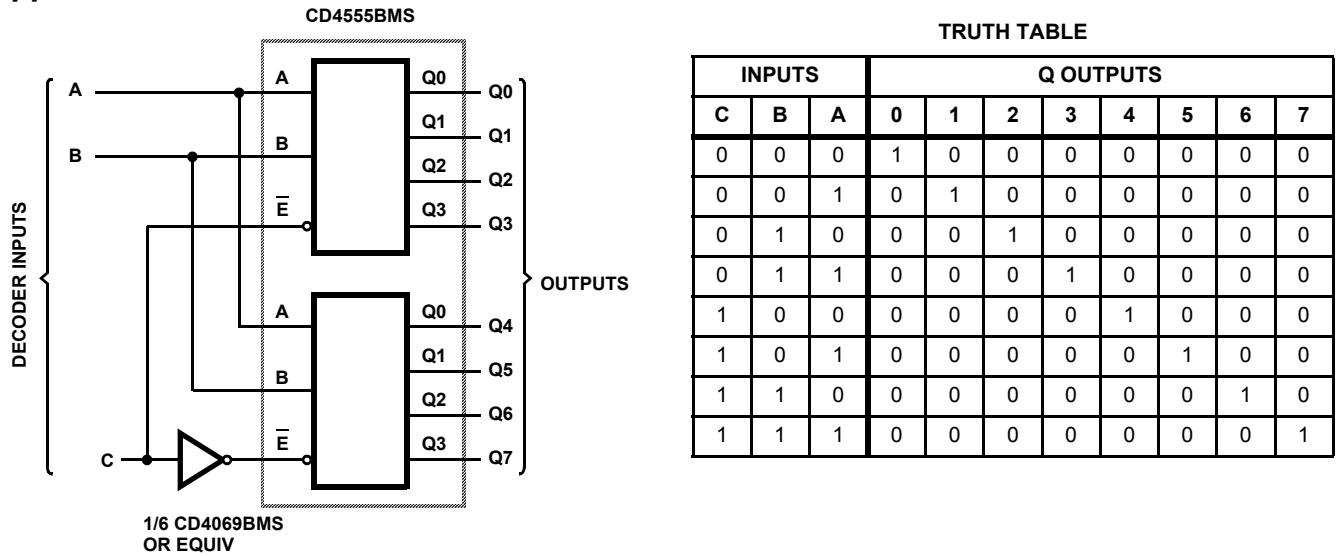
CD4555BMS

DECODER INPUTS

A

B

C

A

B

$\overline{E}$

Q0

Q1

Q2

Q3

A

B

$\overline{E}$

Q0

Q1

Q2

Q3

Q0

Q1

Q2

Q3

Q4

Q5

Q6

Q7

OUTPUTS

1/6 CD4069BMS OR EQUIV

TRUTH TABLE

| INPUTS | | | Q OUTPUTS | | | | | | | |
|---|---|---|---|---|---|---|---|---|---|---|
| C | B | A | 0 | 1 | 2 | 3 | 4 | 5 | 6 | 7 |
| 0 | 0 | 0 | 1 | 0 | 0 | 0 | 0 | 0 | 0 | 0 |
| 0 | 0 | 1 | 0 | 1 | 0 | 0 | 0 | 0 | 0 | 0 |
| 0 | 1 | 0 | 0 | 0 | 1 | 0 | 0 | 0 | 0 | 0 |
| 0 | 1 | 1 | 0 | 0 | 0 | 1 | 0 | 0 | 0 | 0 |
| 1 | 0 | 0 | 0 | 0 | 0 | 0 | 1 | 0 | 0 | 0 |
| 1 | 0 | 1 | 0 | 0 | 0 | 0 | 0 | 1 | 0 | 0 |
| 1 | 1 | 0 | 0 | 0 | 0 | 0 | 0 | 0 | 1 | 0 |
| 1 | 1 | 1 | 0 | 0 | 0 | 0 | 0 | 0 | 0 | 1 |